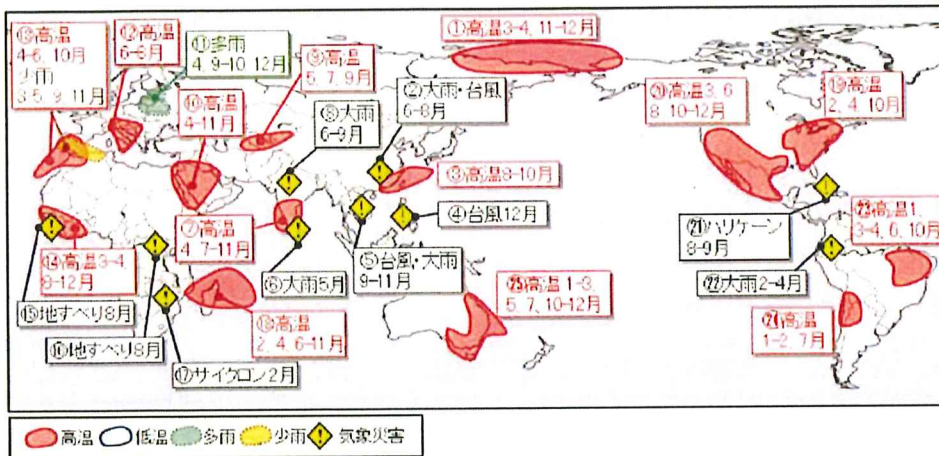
⑬高温 4-6、10月 少雨 3-5、8-11月

⑫高温 6-8月

⑪多雨 4、9-10、12月

⑨高温 5、7、9月

①高温3-4、11-12月

②大雨・台風 6-8月

⑳高温3、6 8、10-12月

⑲高温 2、4、10月

⑩高温 4-11月

⑧大雨 6-9月

③高温8-10月

⑦高温 4、7-11月

④台風12月

㉑ハリケーン 8-9月

㉓高温1、3-4、6、10月

⑭高温3-4 8-12月

⑥大雨5月

⑤台風・大雨 9-11月

㉕高温 1-3、5、7、10-12月

㉒大雨2-4月

⑮地すべり8月

⑱高温 2、4、6-11月

㉔高温 1-2、7月

⑯地すべり8月

⑰サイクロン2月

高温 低温 多雨 少雨 気象災害